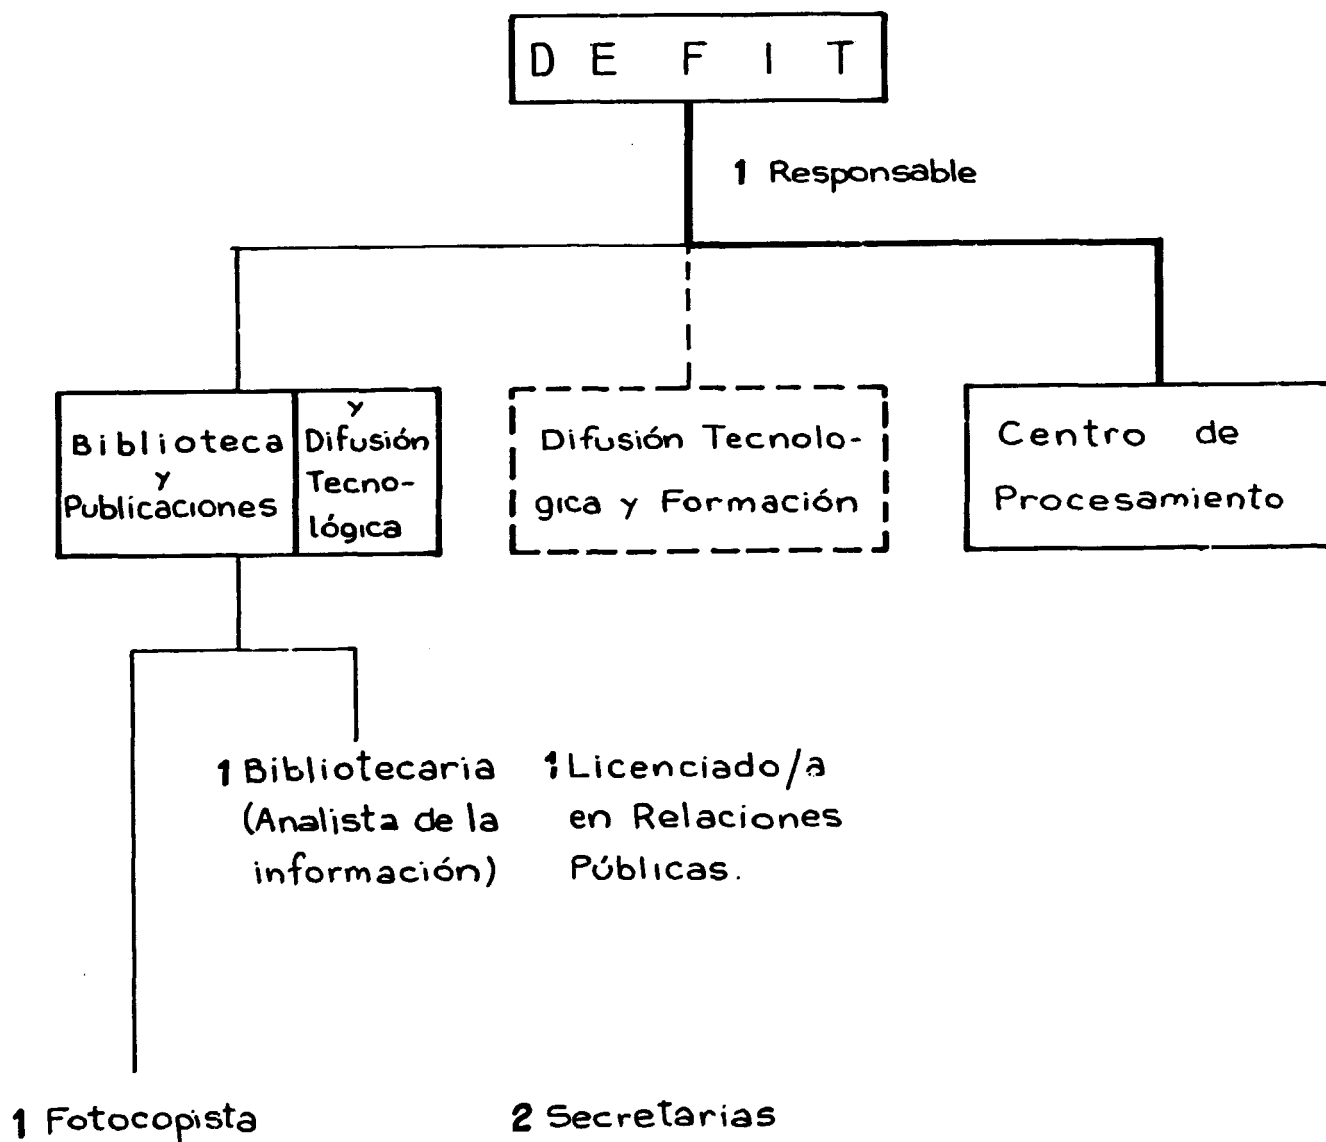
D E F I T

1 Responsable

Biblioteca y Publicaciones

y Difusión Tecnológica

Difusión Tecnológica y Formación

Centro de Procesamiento

1 Bibliotecaria (Analista de la información)

1 Licenciado/a en Relaciones Públicas.

1 Fotocopista

2 Secretarias